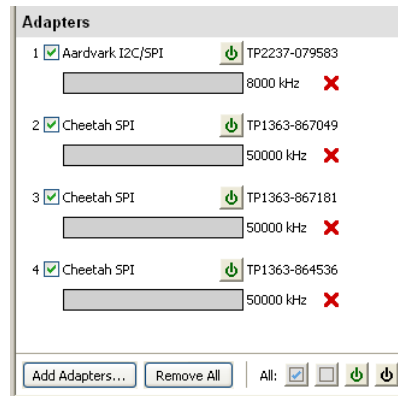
Adapters

1 Aardvark I2C/SPI TP2237-079583
8000 kHz

2 Cheetah SPI TP1363-867049
50000 kHz

3 Cheetah SPI TP1363-867181
50000 kHz

4 Cheetah SPI TP1363-864536
50000 kHz

Add Adapters... Remove All All: